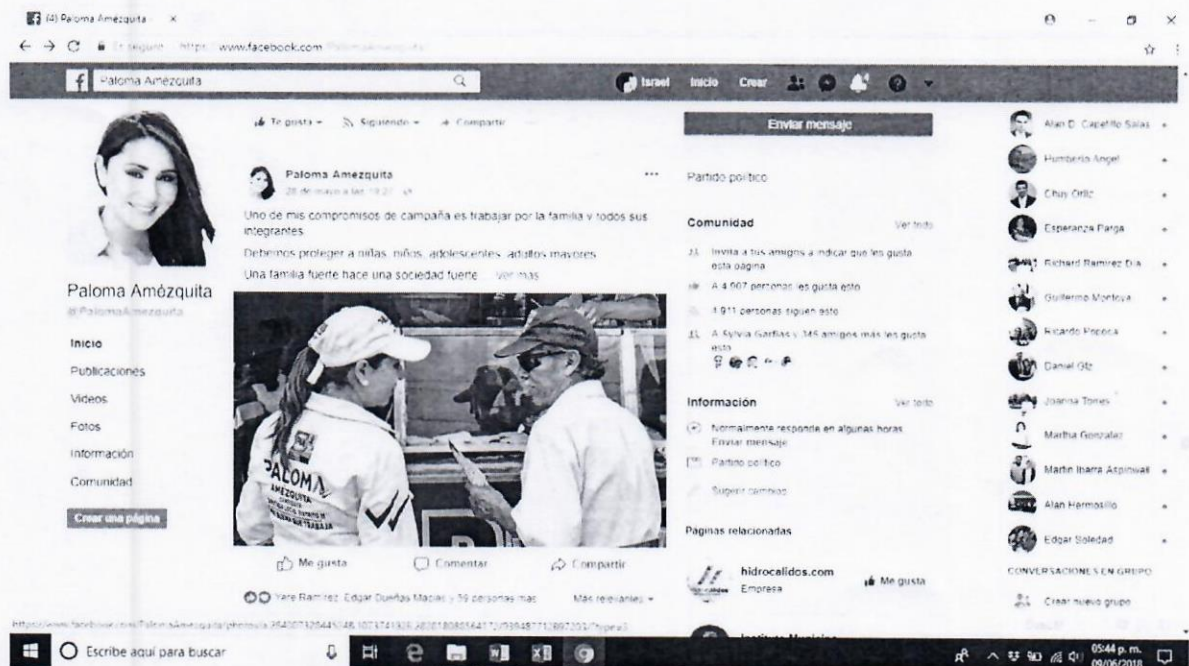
(4) Paloma Amézquita ×

← → C Es seguro https://www.facebook.com/PalomaAmezquita

Paloma Amézquita

Israel Inicio Crear

Te gusta ▾ Siguiendo ▾ Compartir

Enviar mensaje

Paloma Amezquita
28 de mayo a las 19:27

Uno de mis compromisos de campaña es trabajar por la familia y todos sus integrantes.

Debemos proteger a niñas, niños, adolescentes, adultos mayores...

Una familia fuerte hace una sociedad fuerte ... Ver más

PALOMA AMÉZQUITA

Me gusta Comentar Compartir

Yare Ramírez, Edgar Dueñas Macías y 39 personas más Más relevantes ▾

Paloma Amézquita
@PalomaAmezquita

Inicio
Publicaciones
Videos
Fotos
Información
Comunidad

Crear una página

Partido político

Comunidad Ver todo

Invita a tus amigos a indicar que les gusta esta página

A 4.007 personas les gusta esto

4.911 personas siguen esto

A Sylvia Garfias y 345 amigos más les gusta esto

Información Ver todo

Normalmente responde en algunas horas
Enviar mensaje

Partido político

Sugerir cambios

Páginas relacionadas

hidrocalidos.com
Empresa
Me gusta

Instituto Municipa

Alan D. Capetillo Salas
Humberto Angel
Chuy Ortiz
Esperanza Parga
Richard Ramirez Dia
Guillermo Montoya
Ricardo Poposa
Daniel Glz
Joanna Torres
Martha Gonzalez
Martin Ibarra Aspinwall
Alan Hermosillo
Edgar Soledad

CONVERSACIONES EN GRUPO
Crear nuevo grupo

https://www.facebook.com/PalomaAmezquita/photos/a.264007420445046.1073741828.263818080164412/939487712897203/?type=3

Escribe aquí para buscar

05:44 p. m.
09/06/2018